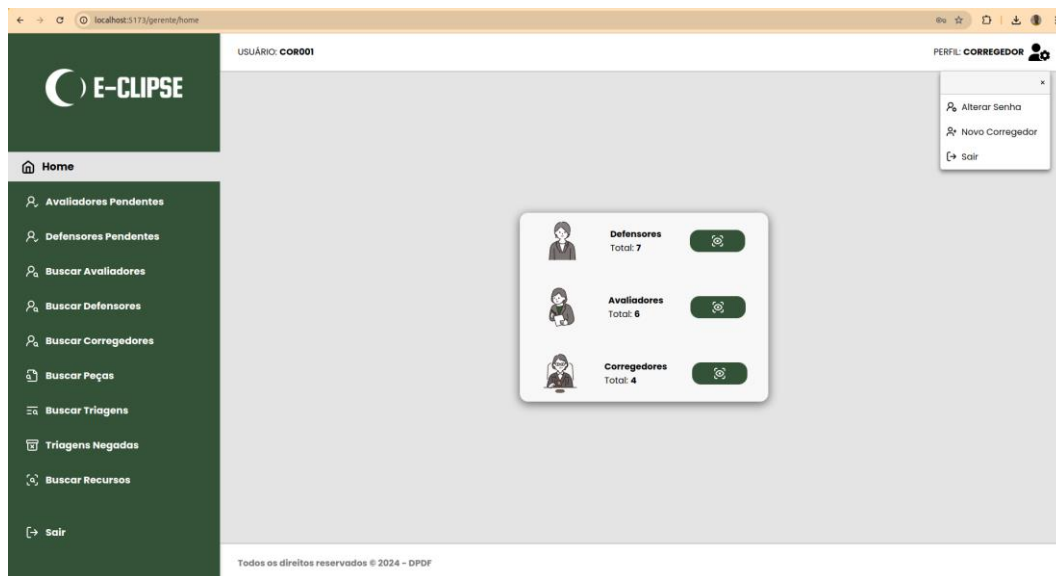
localhost:5173/gerente/home

E-CLIPSE

USUÁRIO: COR001

PERFIL: CORREGEDOR

×

Alterar Senha

Novo Corregedor

Sair

Home

Avaliadores Pendentes

Defensores Pendentes

Buscar Avaliadores

Buscar Defensores

Buscar Corregedores

Buscar Peças

Buscar Triagens

Triagens Negadas

Buscar Recursos

Sair

Defensores
Total: 7

Avaliadores
Total: 6

Corregedores
Total: 4

Todos os direitos reservados © 2024 - DPDF